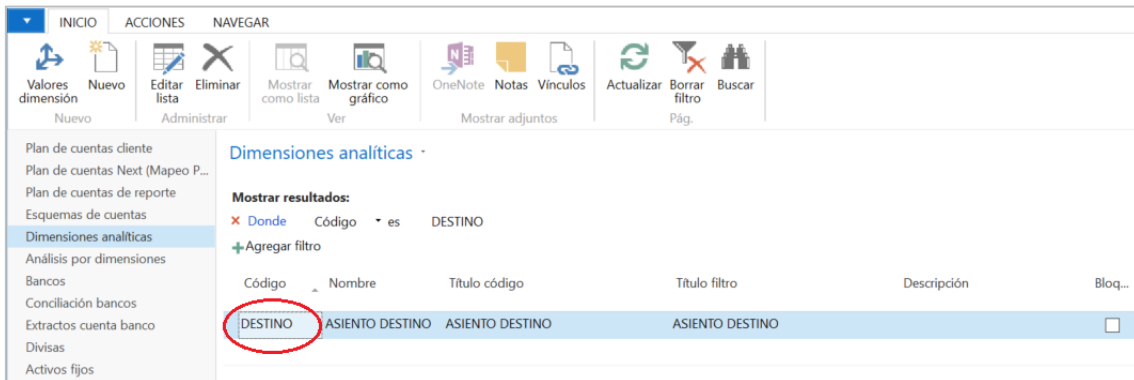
INICIO ACCIONES NAVEGAR

Valores dimensión
Nuevo
Nuevo
Editar lista
Eliminar
Administrar
Mostrar como lista
Mostrar como gráfico
Ver
OneNote
Notas
Vínculos
Mostrar adjuntos
Actualizar
Borrar filtro
Buscar
Pág.

Plan de cuentas cliente
Plan de cuentas Next (Mapeo P...
Plan de cuentas de reporte
Esquemas de cuentas
Dimensiones analíticas
Análisis por dimensiones
Bancos
Conciliación bancos
Extractos cuenta banco
Divisas
Activos fijos

Dimensiones analíticas ·

Mostrar resultados:
× Donde Código · es DESTINO
+Agregar filtro

| Código | Nombre | Título código | Título filtro | Descripción | Bloq... |
|---|---|---|---|---|---|
| DESTINO | ASIENTO DESTINO | ASIENTO DESTINO | ASIENTO DESTINO | | ☐ |